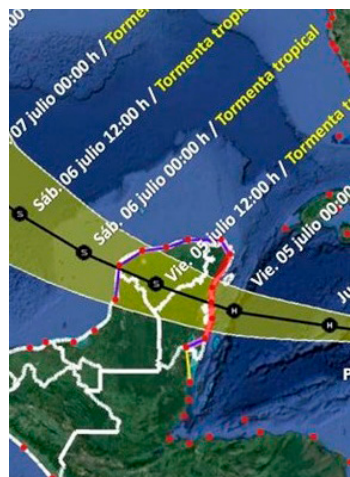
07 julio 00:00 h / Tormenta

Sáb. 06 julio 12:00 h / Tormenta tropical

Sáb. 06 julio 00:00 h / Tormenta tropical

Vie. 05 julio 12:00 h / Tormenta tropical

Vie. 05 julio 00:00 h

Ju

S

S

S

H

H

H